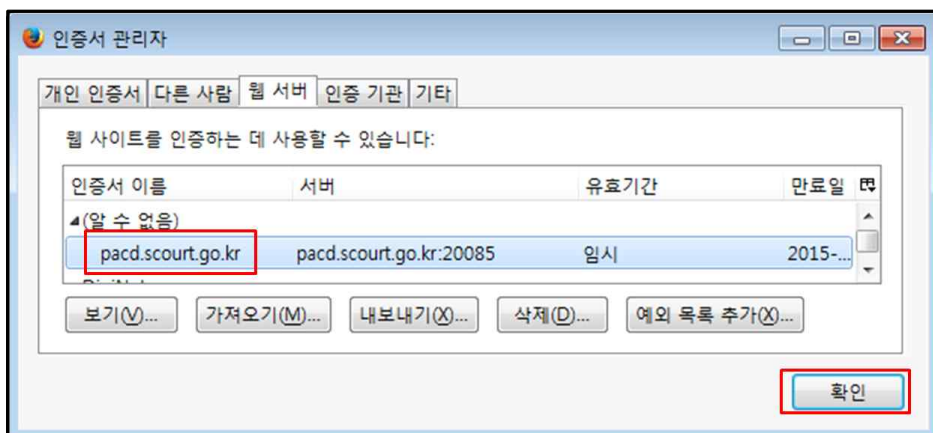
인증서 관리자

개인 인증서 | 다른 사람 | 웹 서버 | 인증 기관 | 기타

웹 사이트를 인증하는 데 사용할 수 있습니다:

| 인증서 이름 | 서버 | 유효기간 | 만료일 |
|---|---|---|---|
| ◢(알 수 없음) | | | |
| pacd.scourt.go.kr | pacd.scourt.go.kr:20085 | 임시 | 2015-... |

보기(V)... 가져오기(M)... 내보내기(X)... 삭제(D)... 예외 목록 추가(X)...

확인